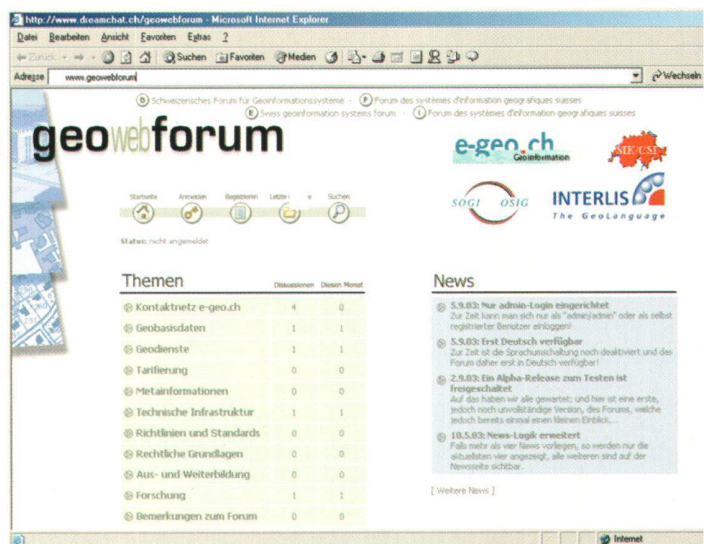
http://www.dreamchat.ch/geowebforum - Microsoft Internet Explorer

Datei Bearbeiten Ansicht Favoriten Extras ?

Zurück Suchen Favoriten Medien

Adresse www.geowebforum Wechseln

(D) Schweizerisches Forum für Geoinformationssysteme · (F) Forum des systèmes d'information géographiques suisses
(E) Swiss geoinformation systems forum · (I) Forum des systèmes d'information geographiques suisses

geowebforum

e-geo.ch Geoinformation

SOGI OSIG

INTERLIS The GeoLanguage

Startseite Anmelden Registrieren Letzte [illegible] Suchen

Status: nicht angemeldet

| Themen | Diskussionen | Diesen Monat |
|---|---|---|
| Kontaktnetz e-geo.ch | 4 | 0 |
| Geobasisdaten | 1 | 1 |
| Geodienste | 1 | 1 |
| Tarifierung | 0 | 0 |
| Metainformationen | 0 | 0 |
| Technische Infrastruktur | 1 | 1 |
| Richtlinien und Standards | 0 | 0 |
| Rechtliche Grundlagen | 0 | 0 |
| Aus- und Weiterbildung | 0 | 0 |
| Forschung | 1 | 1 |
| Bemerkungen zum Forum | 0 | 0 |

News

5.9.03: Nur admin-Login eingerichtet
Zur Zeit kann man sich nur als "admin/admin" oder als selbst registrierter Benutzer einloggen!

5.9.03: Erst Deutsch verfügbar
Zur Zeit ist die Sprachumschaltung noch deaktiviert und das Forum daher erst in Deutsch verfügbar!

2.9.03: Ein Alpha-Release zum Testen ist freigeschaltet
Auf das haben wir alle gewartet; und hier ist eine erste, jedoch noch unvollständige Version, des Forums, welche jedoch bereits einmal einen kleinen Einblick....

10.5.03: News-Logik erweitert
Falls mehr als vier News vorliegen, so werden nur die aktuellsten vier angezeigt, alle weiteren sind auf der Newsseite sichtbar.

[ Weitere News ]

Internet